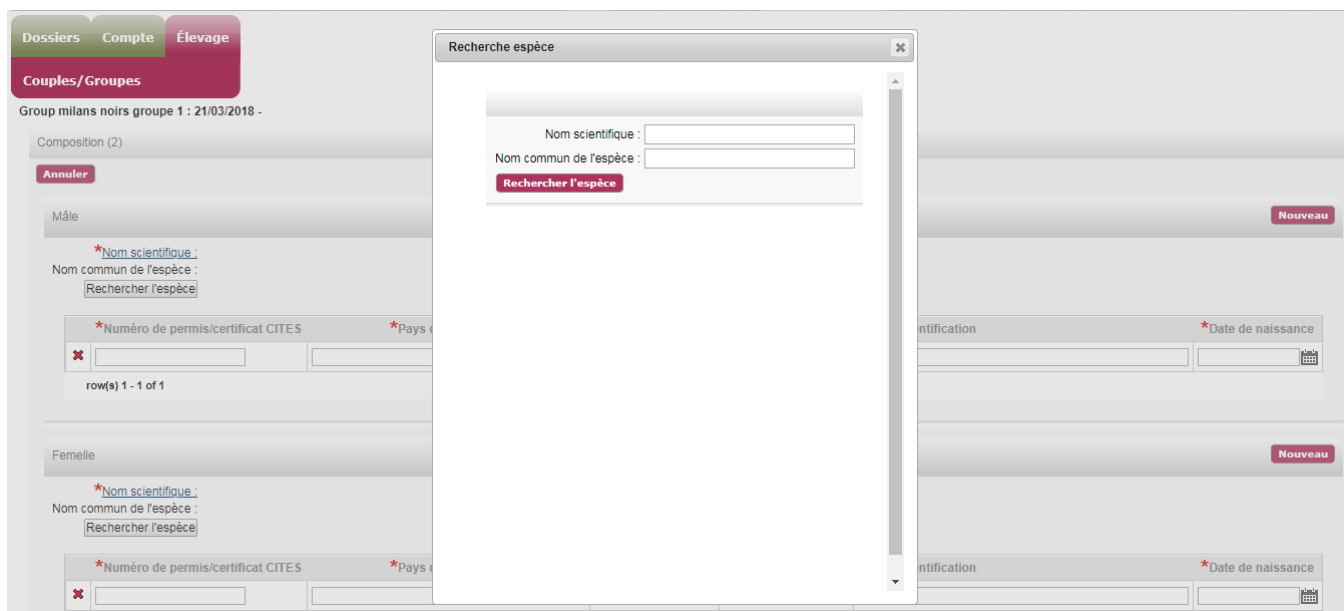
Dossiers Compte Élevage

Couples/Groupes

Group milans noirs groupe 1 : 21/03/2018 -

Composition (2)

Annuler

Mâle

Nouveau

*Nom scientifique :
Nom commun de l'espèce :
Rechercher l'espèce

| *Numéro de permis/certificat CITES | *Pays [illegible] | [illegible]ntification | *Date de naissance |
|---|---|---|---|
| | | | |

row(s) 1 - 1 of 1

Femelle

Nouveau

*Nom scientifique :
Nom commun de l'espèce :
Rechercher l'espèce

| *Numéro de permis/certificat CITES | *Pays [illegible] | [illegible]ntification | *Date de naissance |
|---|---|---|---|
| | | | |

Recherche espèce

Nom scientifique :
Nom commun de l'espèce :
Rechercher l'espèce